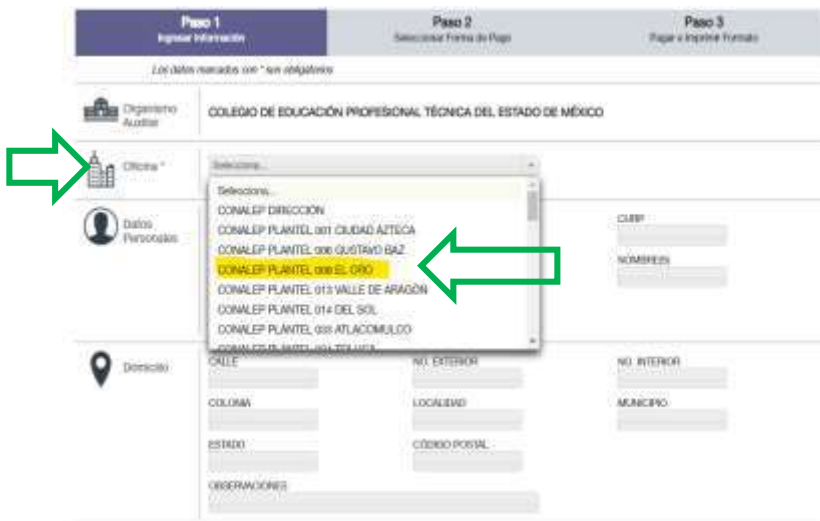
Paso 1
Ingresar Información

Paso 2
Seleccionar Forma de Pago

Paso 3
Pagar e Imprimir Formato

Los datos marcados con * son obligatorios

Organismo Auxiliar

COLEGIO DE EDUCACIÓN PROFESIONAL TÉCNICA DEL ESTADO DE MÉXICO

Oficina *

Selecciona...

Selecciona...
CONALEP DIRECCIÓN
CONALEP PLANTEL 001 CIUDAD AZTECA
CONALEP PLANTEL 006 GUSTAVO BAZ
CONALEP PLANTEL 008 EL ORO
CONALEP PLANTEL 013 VALLE DE ARAGÓN
CONALEP PLANTEL 014 DEL SOL
CONALEP PLANTEL 033 ATLACOMULCO
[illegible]

Datos Personales

CURP

NOMBRE(S)

Domicilio

CALLE

NO. EXTERIOR

NO. INTERIOR

COLONIA

LOCALIDAD

MUNICIPIO

ESTADO

CÓDIGO POSTAL

OBSERVACIONES